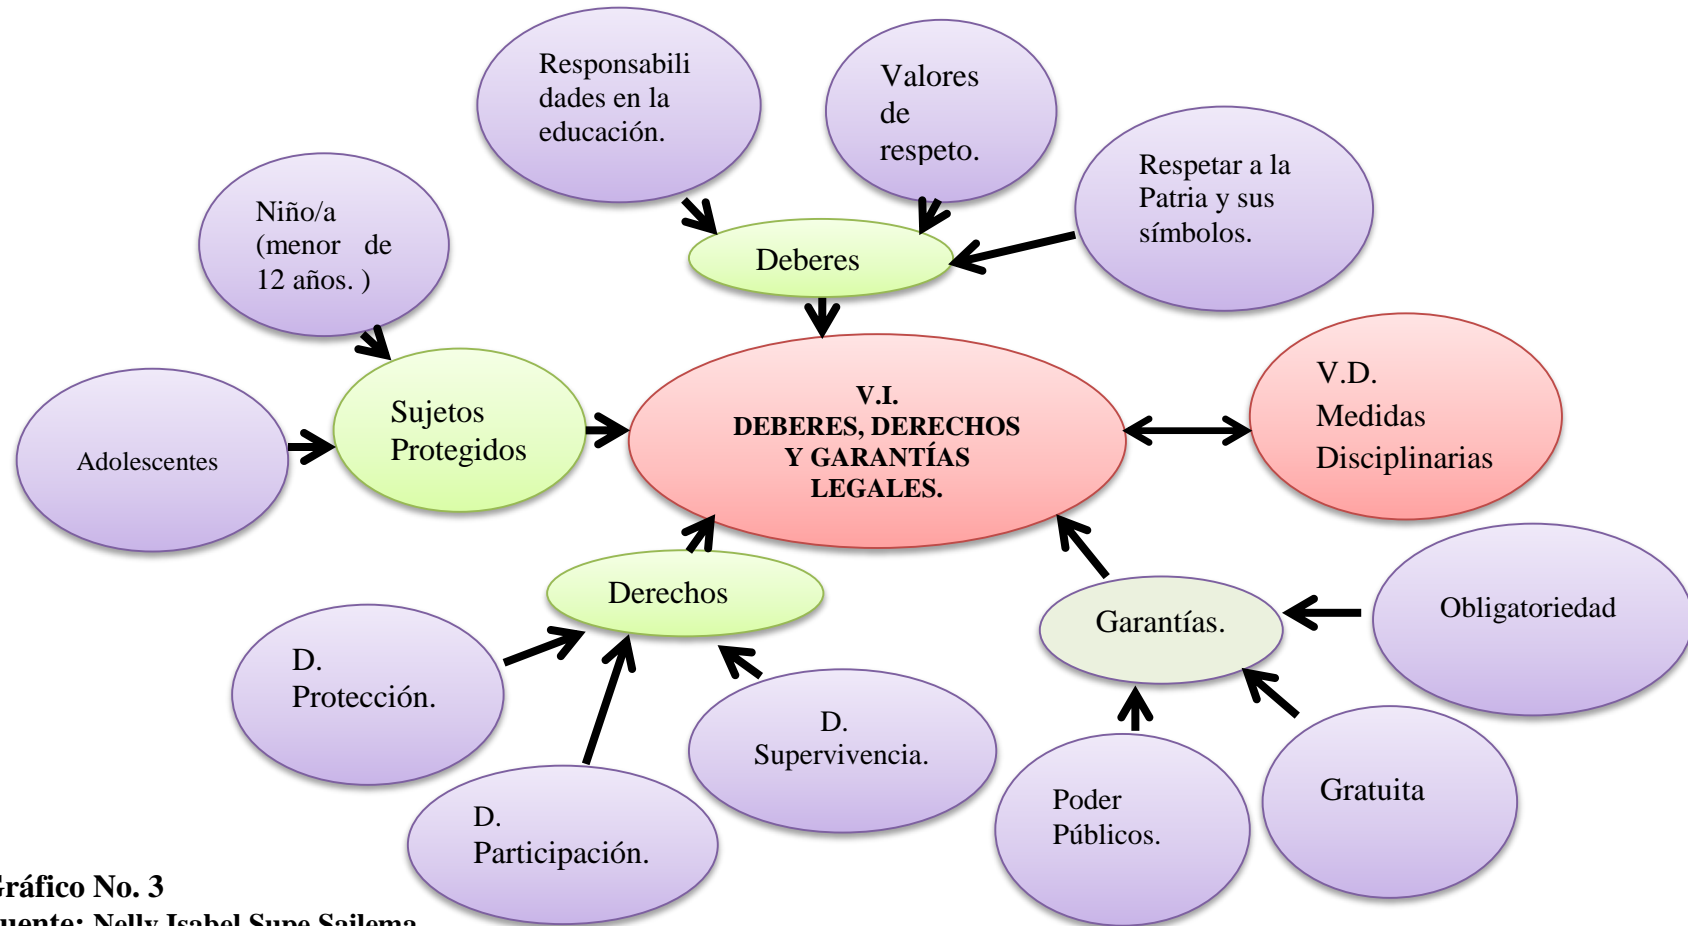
Responsabilidades en la educación.

Valores de respeto.

Respetar a la Patria y sus símbolos.

Niño/a (menor de 12 años. )

Deberes

Adolescentes

Sujetos Protegidos

V.I.
DEBERES, DERECHOS Y GARANTÍAS LEGALES.

V.D.
Medidas Disciplinarias

Derechos

Garantías.

Obligatoriedad

D. Protección.

D. Supervivencia.

D. Participación.

Poder Públicos.

Gratuita

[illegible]ráfico No. 3
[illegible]uente: Nelly Isabel Supe Sailema